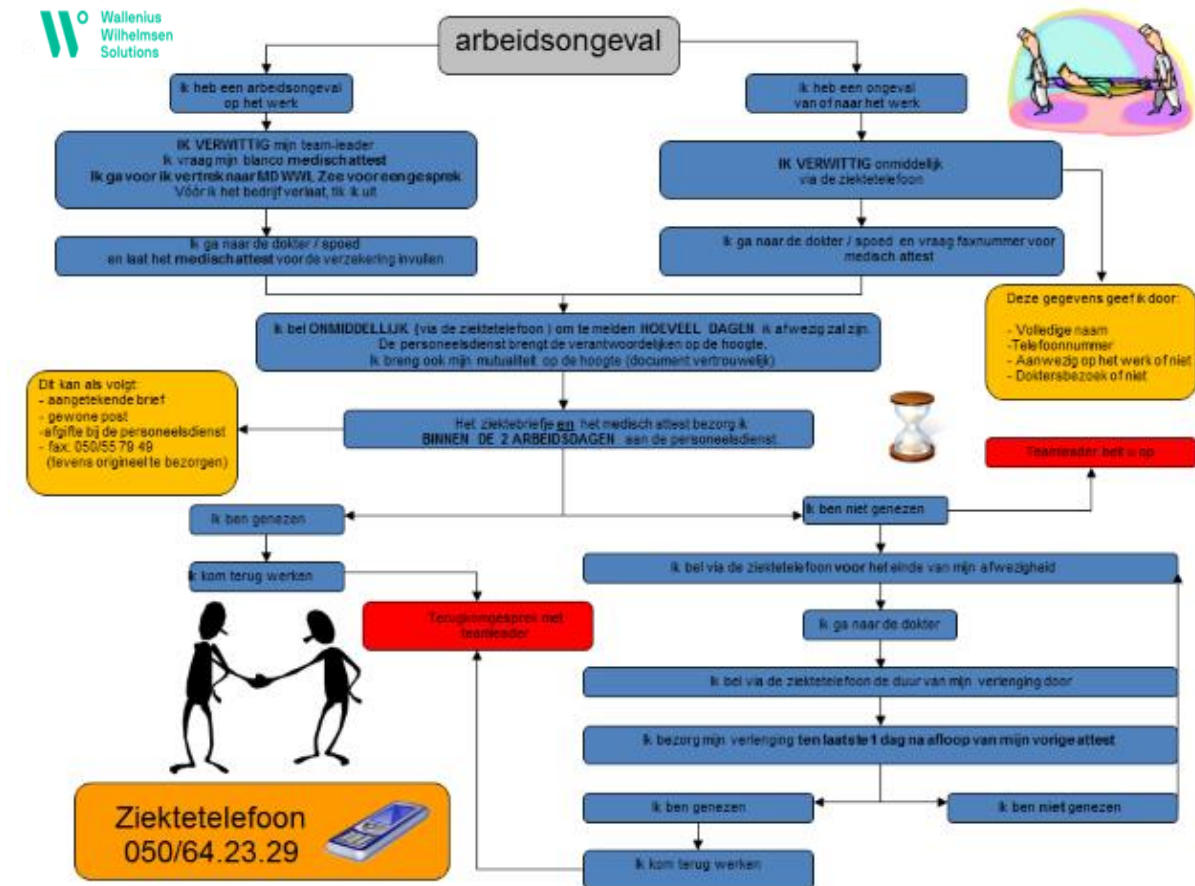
Wallenius Wilhelmsen Solutions

arbeidsongeval

Ik heb een arbeidsongeval op het werk

Ik heb een ongeval van of naar het werk

IK VERWITTIG mijn team-leader
Ik vraag mijn blanco medisch attest
Ik ga voor ik vertrek naar MD WWL Zee voor een gesprek
Vóór ik het bedrijf verlaat, tik ik uit

IK VERWITTIG onmiddellijk via de ziektetelefoon

Ik ga naar de dokter / spoed en laat het medisch attest voor de verzekering invullen

Ik ga naar de dokter / spoed en vraag faxnummer voor medisch attest

Deze gegevens geef ik door:
- Volledige naam
-Telefoonnummer
- Aanwezig op het werk of niet
- Doktersbezoek of niet

Ik bel ONMIDDELLIJK (via de ziektetelefoon) om te melden HOEVEEL DAGEN ik afwezig zal zijn.
De personeelsdienst brengt de verantwoordelijken op de hoogte.
Ik breng ook mijn mutualiteit op de hoogte (document vertrouwelijk)

Dit kan als volgt:
- aangetekende brief
- gewone post
-afgifte bij de personeelsdienst
- fax: 050/55 79 49
(tevens origineel te bezorgen)

Het ziektebriefje en het medisch attest bezorg ik BINNEN DE 2 ARBEIDSDAGEN aan de personeelsdienst.

Teamleader belt u op

Ik ben genezen

Ik ben niet genezen

Ik kom terug werken

Ik bel via de ziektetelefoon voor het einde van mijn afwezigheid

Terugkomgesprek met teamleader

Ik ga naar de dokter

Ik bel via de ziektetelefoon de duur van mijn verlenging door

Ik bezorg mijn verlenging ten laatste 1 dag na afloop van mijn vorige attest

Ik ben genezen

Ik ben niet genezen

Ziektetelefoon
050/64.23.29

Ik kom terug werken